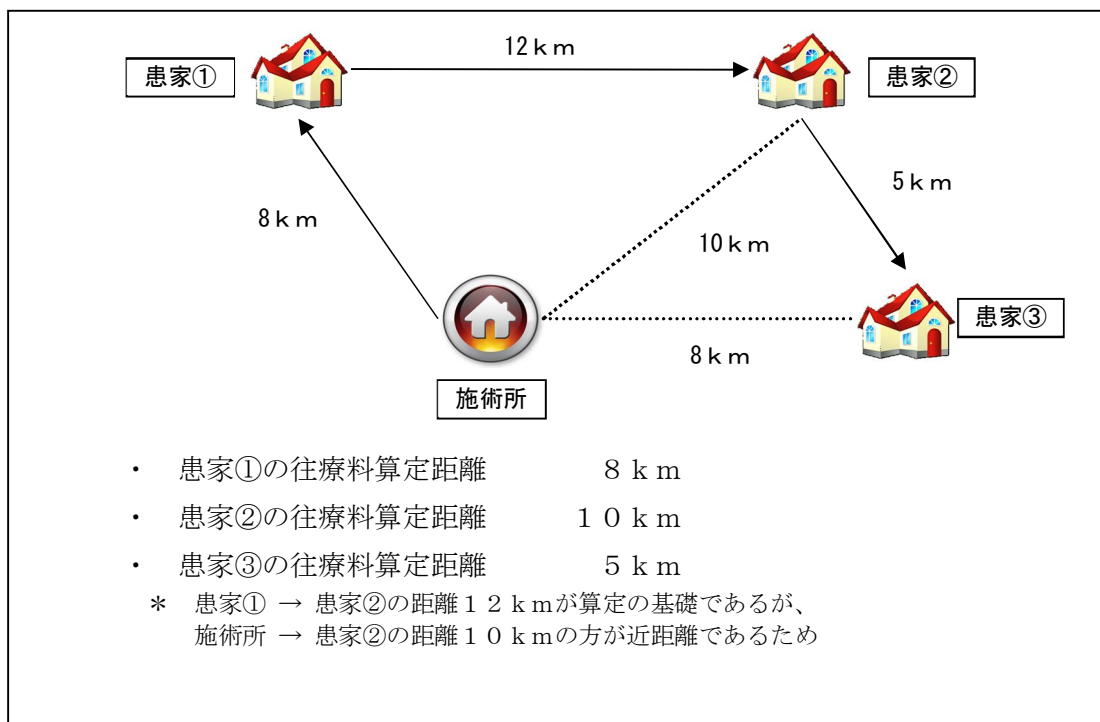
患家①

12ｋｍ

患家②

5ｋｍ

8ｋｍ

10ｋｍ

患家③

8ｋｍ

施術所

・　患家①の往療料算定距離　　８ｋｍ

・　患家②の往療料算定距離　　１０ｋｍ

・　患家③の往療料算定距離　　５ｋｍ

＊　患家① → 患家②の距離１２ｋｍが算定の基礎であるが、施術所 → 患家②の距離１０ｋｍの方が近距離であるため